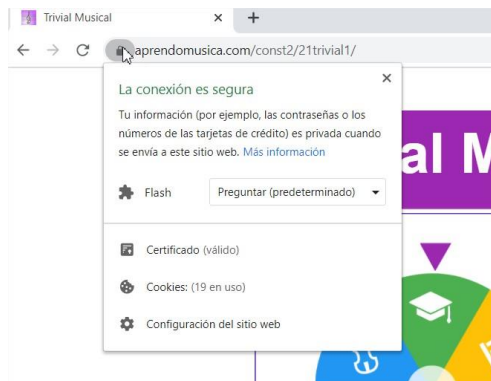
Trivial Musical
×
+
aprendomusica.com/const2/21trivial1/
La conexión es segura
×
Tu información (por ejemplo, las contraseñas o los números de las tarjetas de crédito) es privada cuando se envía a este sitio web. Más información
Flash
Preguntar (predeterminado)
Certificado (válido)
Cookies: (19 en uso)
Configuración del sitio web
al M